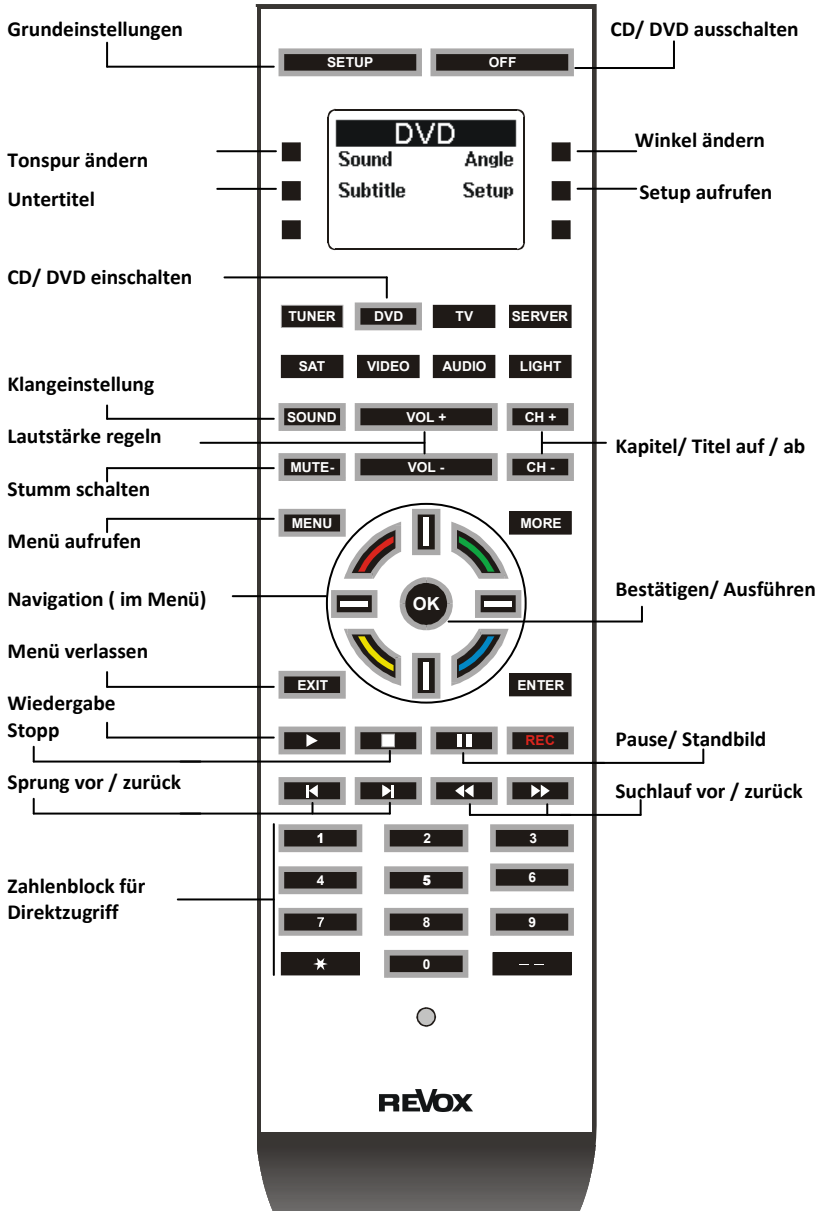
Grundeinstellungen

SETUP

OFF

CD/ DVD ausschalten

DVD
Sound Angle
Subtitle Setup

Tonspur ändern

Winkel ändern

Untertitel

Setup aufrufen

CD/ DVD einschalten

TUNER DVD TV SERVER

SAT VIDEO AUDIO LIGHT

Klangeinstellung

SOUND VOL + CH +

Lautstärke regeln

Kapitel/ Titel auf / ab

MUTE- VOL - CH -

Stumm schalten

MENU MORE

Menü aufrufen

Navigation ( im Menü)

OK

Bestätigen/ Ausführen

Menü verlassen

EXIT ENTER

Wiedergabe

Stopp

REC

Pause/ Standbild

Sprung vor / zurück

Suchlauf vor / zurück

1 2 3
4 5 6
7 8 9
* 0 – –

Zahlenblock für Direktzugriff

REVOX